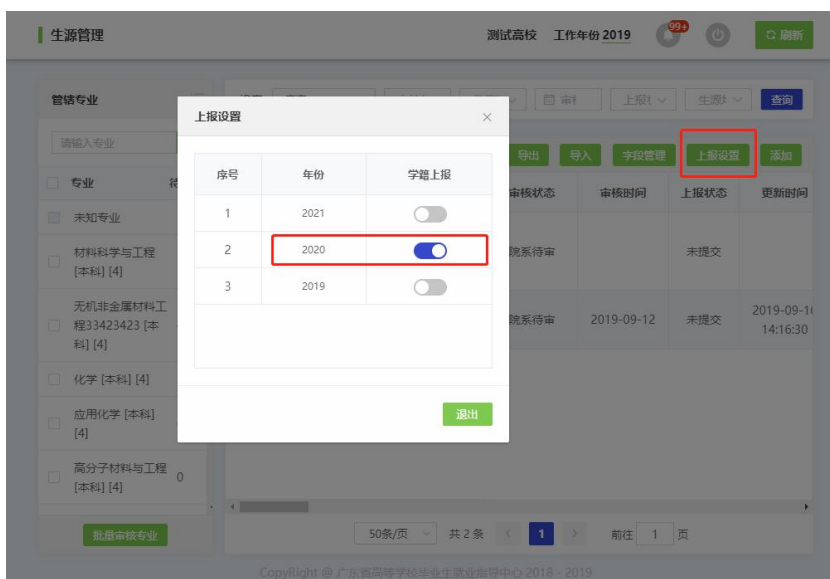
生源管理

测试高校 工作年份 2019

99+

刷新

管辖专业

请输入专业

专业

未知专业

材料科学与工程 [本科] [4]

无机非金属材料工程33423423 [本科] [4]

化学 [本科] [4]

应用化学 [本科] [4]

高分子材料与工程 [本科] [4] 0

批量审核专业

查询

导出 导入 字段管理 上报设置 添加

审核状态 审核时间 上报状态 更新时间

院系待审 未提交

院系待审 2019-09-12 未提交 2019-09-1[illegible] 14:16:30

上报设置

| 序号 | 年份 | 学籍上报 |
|---|---|---|
| 1 | 2021 | |
| 2 | 2020 | |
| 3 | 2019 | |

退出

50条/页 共 2 条 1 前往 1 页

CopyRight @ 广东省高等学校毕业生就业指导中心 2018 - 2019